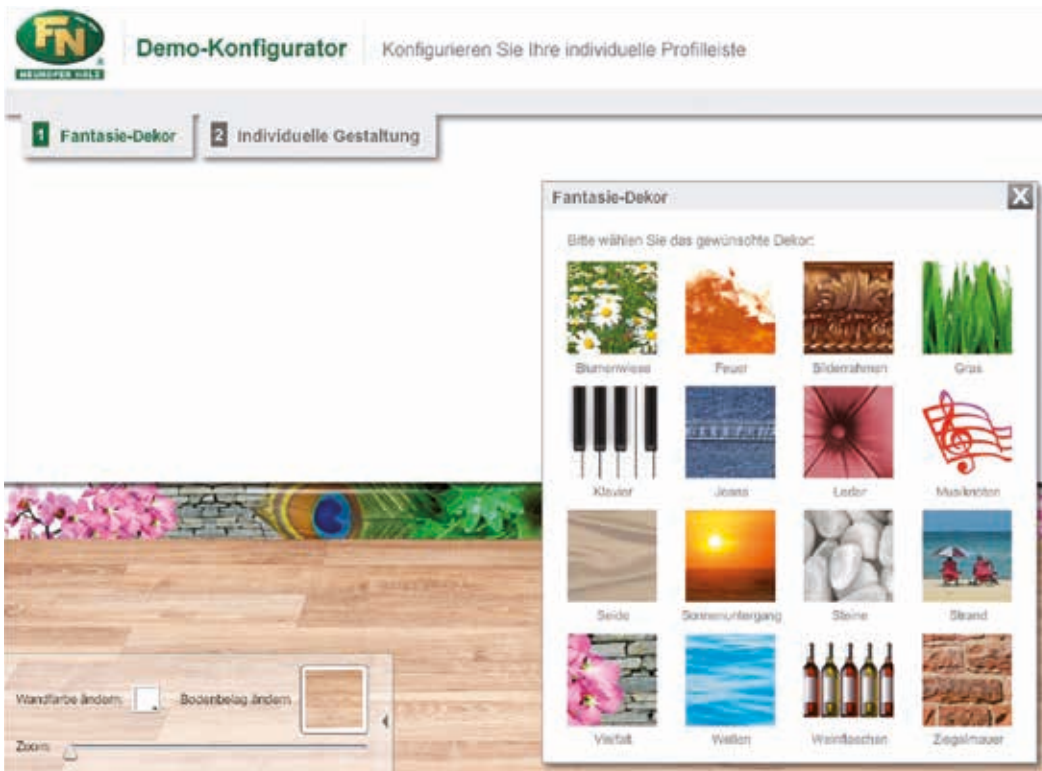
FN
NEUHOFER HOLZ

Demo-Konfigurator

Konfigurieren Sie Ihre individuelle Profilleiste

1 Fantasie-Dekor

2 Individuelle Gestaltung

Fantasie-Dekor

X

Bitte wählen Sie das gewünschte Dekor:

Blumenwiese

Feuer

Bilderrahmen

Gras

Klavier

Jeans

Leder

Musiknoten

Seide

Sonnenuntergang

Steine

Strand

Vielfalt

Wellen

Weinflaschen

Ziegelmauer

Wandfarbe ändern

Bodenbelag ändern

Zoom